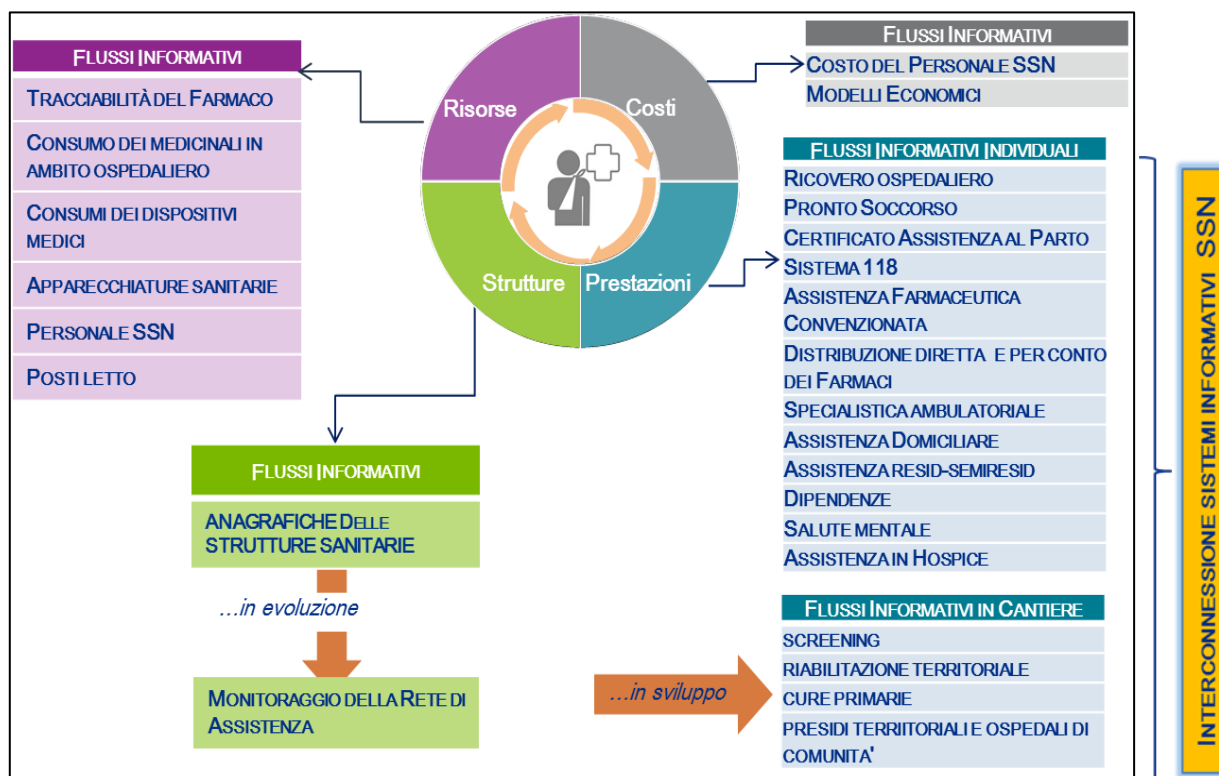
FLUSSI INFORMATIVI

TRACCIABILITÀ DEL FARMACO

CONSUMO DEI MEDICINALI IN AMBITO OSPEDALIERO

CONSUMI DEI DISPOSITIVI MEDICI

APPARECCHIATURE SANITARIE

PERSONALE SSN

POSTI LETTO

Risorse

Costi

Strutture

Prestazioni

FLUSSI INFORMATIVI

COSTO DEL PERSONALE SSN

MODELLI ECONOMICI

FLUSSI INFORMATIVI INDIVIDUALI

RICOVERO OSPEDALIERO

PRONTO SOCCORSO

CERTIFICATO ASSISTENZA AL PARTO

SISTEMA 118

ASSISTENZA FARMACEUTICA CONVENZIONATA

DISTRIBUZIONE DIRETTA E PER CONTO DEI FARMACI

SPECIALISTICA AMBULATORIALE

ASSISTENZA DOMICILIARE

ASSISTENZA RESID-SEMIRESID

DIPENDENZE

SALUTE MENTALE

ASSISTENZA IN HOSPICE

FLUSSI INFORMATIVI

ANAGRAFICHE DELLE STRUTTURE SANITARIE

…in evoluzione

MONITORAGGIO DELLA RETE DI ASSISTENZA

…in sviluppo

FLUSSI INFORMATIVI IN CANTIERE

SCREENING

RIABILITAZIONE TERRITORIALE

CURE PRIMARIE

PRESIDI TERRITORIALI E OSPEDALI DI COMUNITA'

INTERCONNESSIONE SISTEMI INFORMATIVI SSN